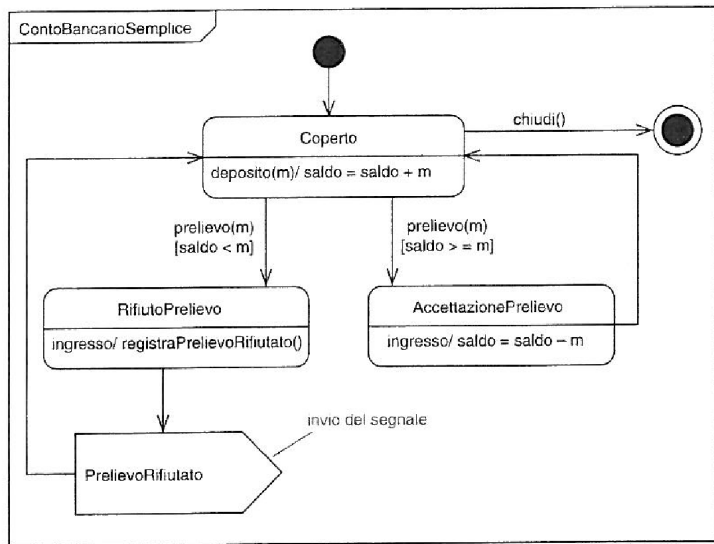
ContoBancarioSemplice

Coperto

deposito(m)/ saldo = saldo + m

chiudi()

prelievo(m)
[saldo < m]

prelievo(m)
[saldo > = m]

RifiutoPrelievo

ingresso/ registraPrelievoRifiutato()

AccettazionePrelievo

ingresso/ saldo = saldo − m

invio del segnale

PrelievoRifiutato